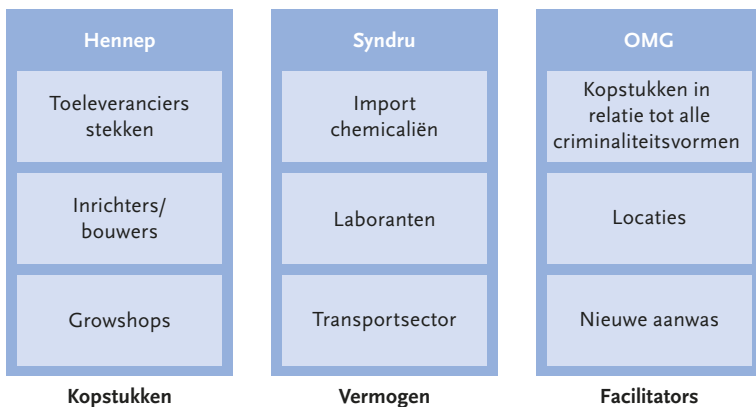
Hennep

Toeleveranciers stekken

Inrichters/ bouwers

Growshops

Syndru

Import chemicaliën

Laboranten

Transportsector

OMG

Kopstukken in relatie tot alle criminaliteitsvormen

Locaties

Nieuwe aanwas

Kopstukken

Vermogen

Facilitators